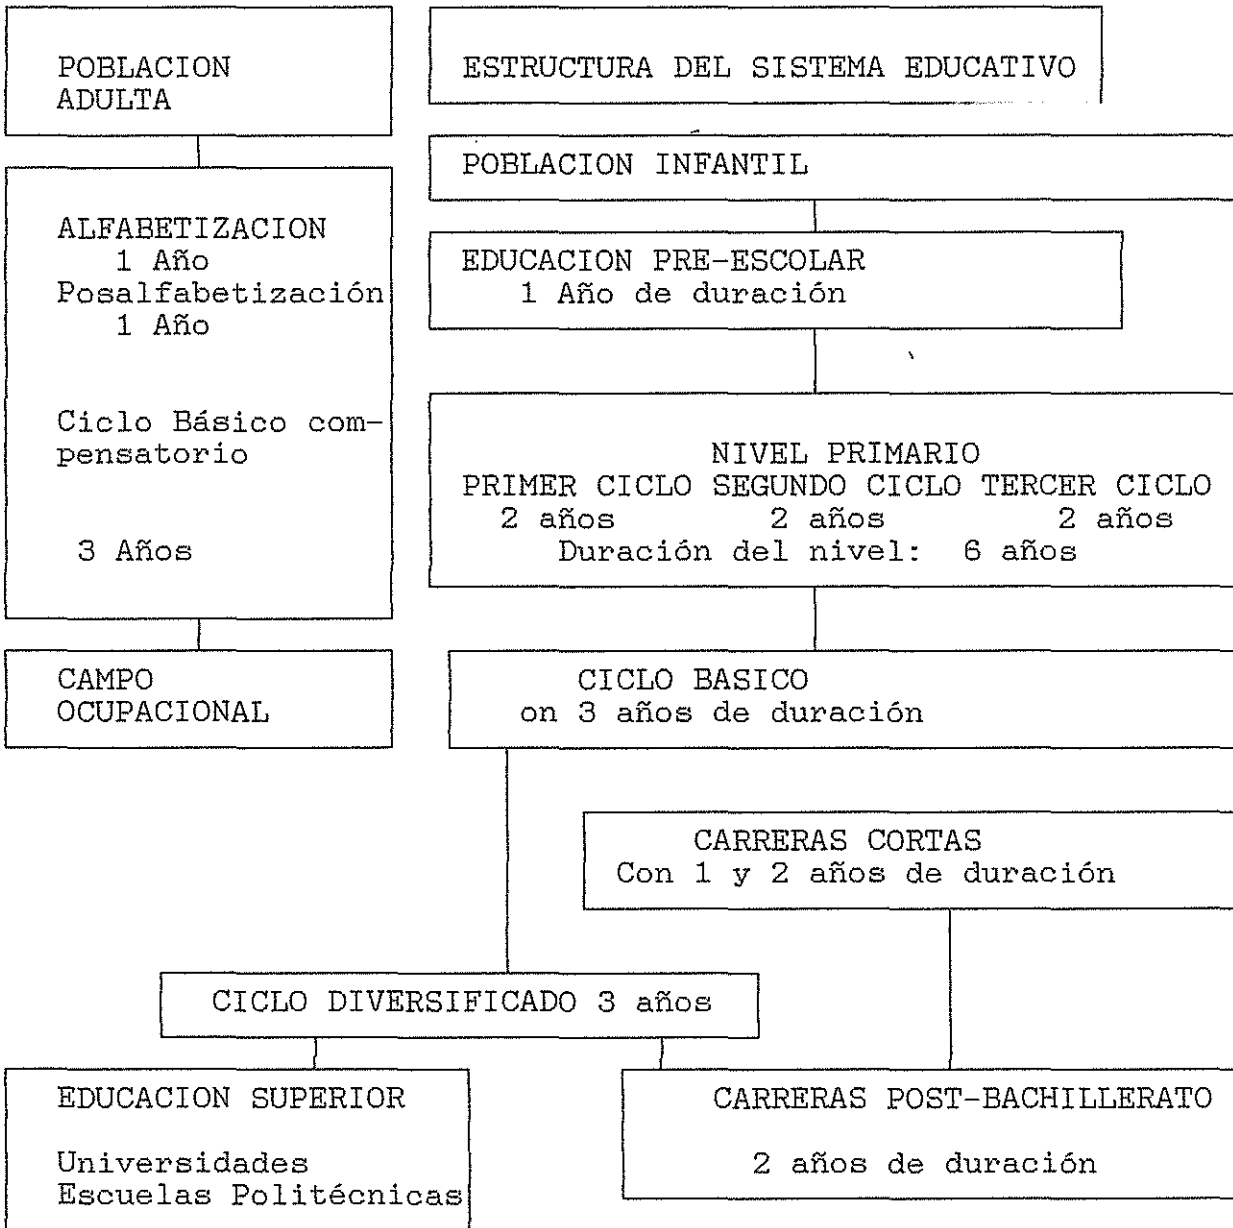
POBLACION ADULTA

ESTRUCTURA DEL SISTEMA EDUCATIVO

POBLACION INFANTIL

ALFABETIZACION
1 Año
Posalfabetización
1 Año

Ciclo Básico compensatorio

3 Años

EDUCACION PRE-ESCOLAR
1 Año de duración

NIVEL PRIMARIO
PRIMER CICLO SEGUNDO CICLO TERCER CICLO
2 años 2 años 2 años
Duración del nivel: 6 años

CAMPO OCUPACIONAL

CICLO BASICO
on 3 años de duración

CARRERAS CORTAS
Con 1 y 2 años de duración

CICLO DIVERSIFICADO 3 años

EDUCACION SUPERIOR

Universidades
Escuelas Politécnicas

CARRERAS POST-BACHILLERATO

2 años de duración